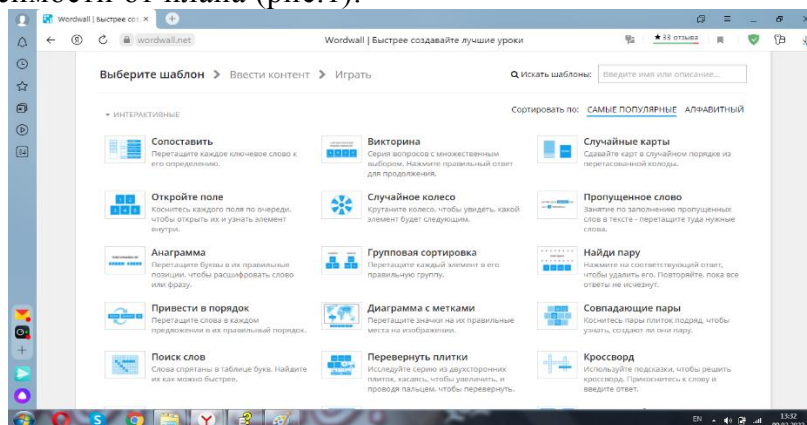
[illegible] от плана (рис.1).

Wordwall | Быстрее соз ×

wordwall.net

Wordwall | Быстрее создавайте лучшие уроки

★ 33 отзыва

Выберите шаблон > Ввести контент > Играть

Искать шаблоны: Введите имя или описание...

ИНТЕРАКТИВНЫЕ

Сортировать по: САМЫЕ ПОПУЛЯРНЫЕ АЛФАВИТНЫЙ

Сопоставить
Перетащите каждое ключевое слово к его определению.

Викторина
Серия вопросов с множественным выбором. Нажмите правильный ответ для продолжения.

Случайные карты
Сдавайте карт в случайном порядке из перетасованной колоды.

Откройте поле
Коснитесь каждого поля по очереди, чтобы открыть их и узнать элемент внутри.

Случайное колесо
Крутаните колесо, чтобы увидеть, какой элемент будет следующим.

Пропущенное слово
Занятие по заполнению пропущенных слов в тексте - перетащите туда нужные слова.

Анаграмма
Перетащите буквы в их правильные позиции, чтобы расшифровать слово или фразу.

Групповая сортировка
Перетащите каждый элемент в его правильную группу.

Найди пару
Нажмите на соответствующий ответ, чтобы удалить его. Повторяйте, пока все ответы не исчезнут.

Привести в порядок
Перетащите слова в каждом предложении в их правильный порядок.

Диаграмма с метками
Перетащите значки на их правильные места на изображении.

Совпадающие пары
Коснитесь пары плиток подряд, чтобы узнать, совпадают ли они пару.

Поиск слов
Слова спрятаны в таблице букв. Найдите их как можно быстрее.

Перевернуть плитки
Исследуйте серию из двухсторонних плиток, касаясь, чтобы увеличить, и проводя пальцем, чтобы перевернуть.

Кроссворд
Используйте подсказки, чтобы решить кроссворд. Прикоснитесь к слову и введите ответ.

EN 13:32